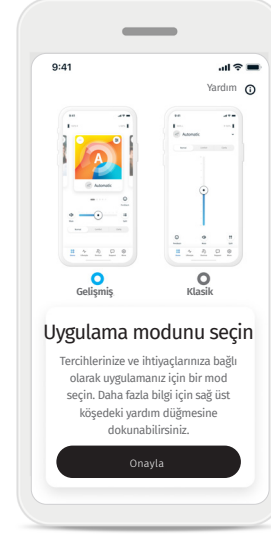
9:41

Yardım

Automatic

Gelişmiş

Automatic

Klasik

Uygulama modunu seçin

Tercihlerinize ve ihtiyaçlarınıza bağlı olarak uygulamanız için bir mod seçin. Daha fazla bilgi için sağ üst köşedeki yardım düğmesine dokunabilirsiniz.

Onayla